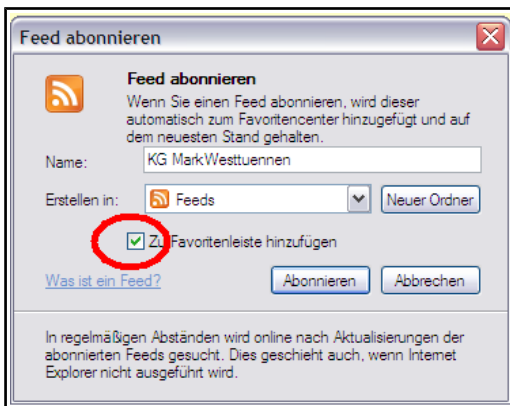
Feed abonnieren

Feed abonnieren

Wenn Sie einen Feed abonnieren, wird dieser automatisch zum Favoritencenter hinzugefügt und auf dem neuesten Stand gehalten.

Name: KG MarkWesttuennen

Erstellen in: Feeds

Neuer Ordner

Zu Favoritenleiste hinzufügen

Was ist ein Feed?

Abonnieren

Abbrechen

In regelmäßigen Abständen wird online nach Aktualisierungen der abonnierten Feeds gesucht. Dies geschieht auch, wenn Internet Explorer nicht ausgeführt wird.